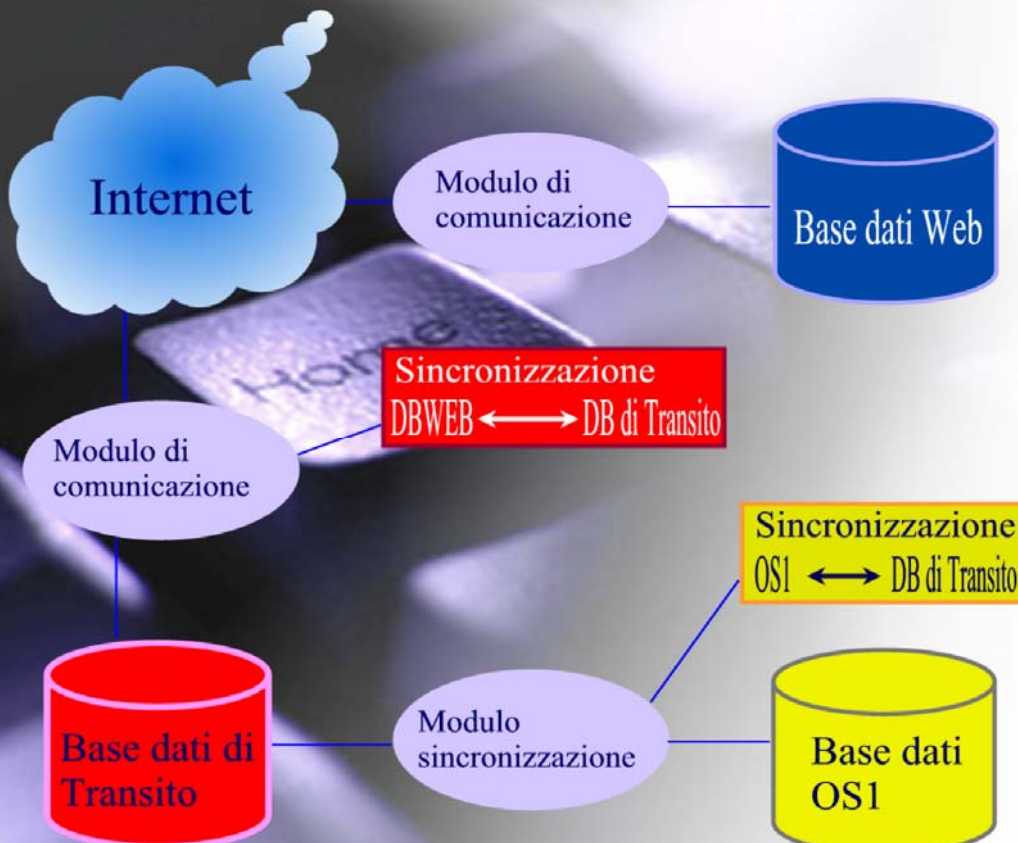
Internet

Modulo di comunicazione

Base dati Web

Home

Sincronizzazione
DBWEB ⟷ DB di Transito

Modulo di comunicazione

Sincronizzazione
OS1 ⟷ DB di Transito

Base dati di Transito

Modulo sincronizzazione

Base dati OS1